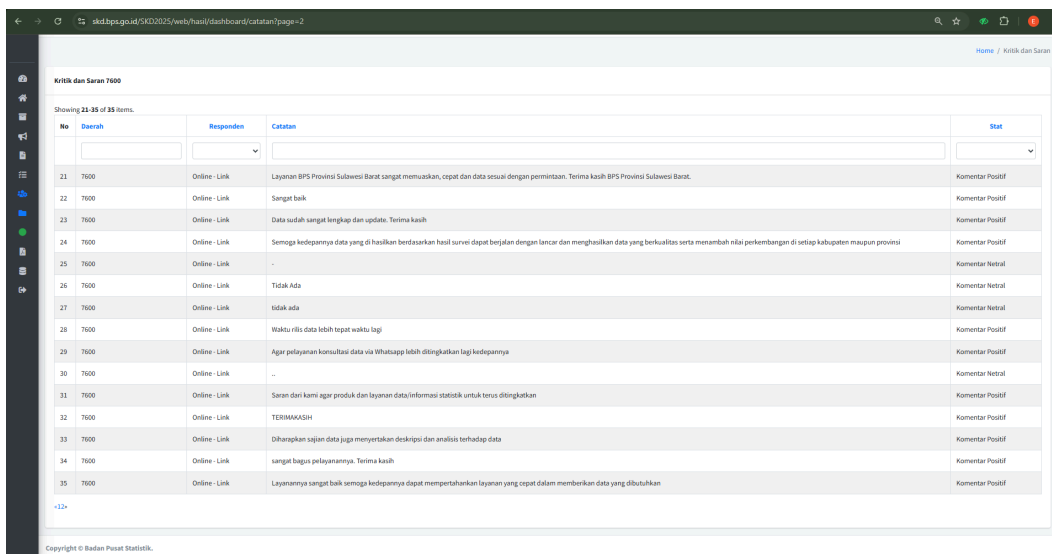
skd.bps.go.id/SKD2025/web/hasil/dashboard/catatan?page=2

Home / Kritik dan Saran

Kritik dan Saran 7600

Showing 21-35 of 35 items.

| No | Daerah | Responden | Catatan | Stat |
|---|---|---|---|---|
| 21 | 7600 | Online - Link | Layanan BPS Provinsi Sulawesi Barat sangat memuaskan, cepat dan data sesuai dengan permintaan. Terima kasih BPS Provinsi Sulawesi Barat. | Komentar Positif |
| 22 | 7600 | Online - Link | Sangat baik | Komentar Positif |
| 23 | 7600 | Online - Link | Data sudah sangat lengkap dan update. Terima kasih | Komentar Positif |
| 24 | 7600 | Online - Link | Semoga kedepannya data yang di hasilkan berdasarkan hasil survei dapat berjalan dengan lancar dan menghasilkan data yang berkualitas serta menambah nilai perkembangan di setiap kabupaten maupun provinsi | Komentar Positif |
| 25 | 7600 | Online - Link | - | Komentar Netral |
| 26 | 7600 | Online - Link | Tidak Ada | Komentar Netral |
| 27 | 7600 | Online - Link | tidak ada | Komentar Netral |
| 28 | 7600 | Online - Link | Waktu rilis data lebih tepat waktu lagi | Komentar Positif |
| 29 | 7600 | Online - Link | Agar pelayanan konsultasi data via Whatsapp lebih ditingkatkan lagi kedepannya | Komentar Positif |
| 30 | 7600 | Online - Link | .. | Komentar Netral |
| 31 | 7600 | Online - Link | Saran dari kami agar produk dan layanan data/informasi statistik untuk terus ditingkatkan | Komentar Positif |
| 32 | 7600 | Online - Link | TERIMAKASIH | Komentar Positif |
| 33 | 7600 | Online - Link | Diharapkan sajian data juga menyertakan deskripsi dan analisis terhadap data | Komentar Positif |
| 34 | 7600 | Online - Link | sangat bagus pelayanannya. Terima kasih | Komentar Positif |
| 35 | 7600 | Online - Link | Layanannya sangat baik semoga kedepannya dapat mempertahankan layanan yang cepat dalam memberikan data yang dibutuhkan | Komentar Positif |

«12»

Copyright © Badan Pusat Statistik.